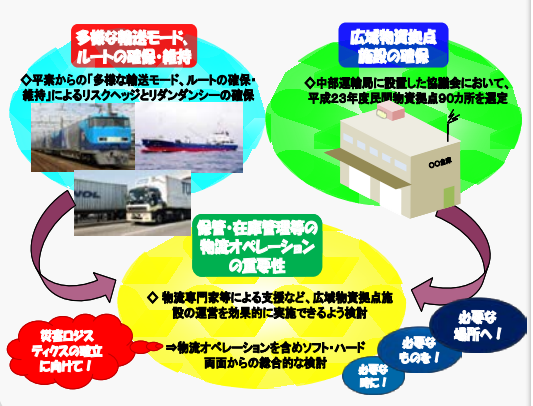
多様な輸送モード、ルートの確保・維持

◇平素からの「多様な輸送モード、ルートの確保・維持」によるリスクヘッジとリダンダンシーの確保

広域物資拠点施設の確保

◇中部運輸局に設置した協議会において、平成23年度民間物資拠点90カ所を選定

○○倉庫

保管・在庫管理等の物流オペレーションの重要性

◇ 物流専門家等による支援など、広域物資拠点施設の運営を効果的に実施できるよう検討

⇒物流オペレーションを含めソフト・ハード両面からの総合的な検討

災害ロジスティクスの確立に向けて！

必要な場所へ！

必要なものを！

必要な時に！